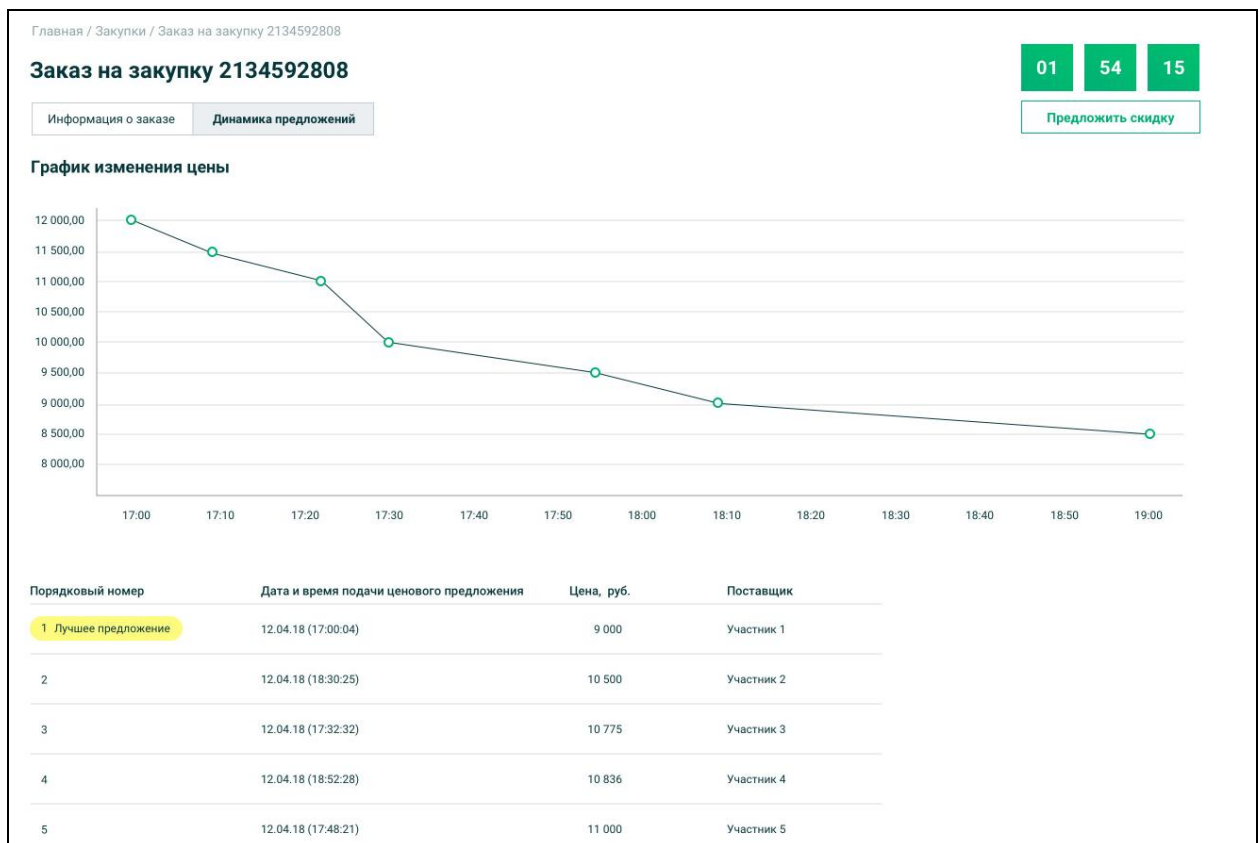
Главная / Закупки / Заказ на закупку 2134592808

Заказ на закупку 2134592808

01 54 15

Информация о заказе | Динамика предложений

Предложить скидку

График изменения цены

12 000,00
11 500,00
11 000,00
10 500,00
10 000,00
9 500,00
9 000,00
8 500,00
8 000,00

17:00 17:10 17:20 17:30 17:40 17:50 18:00 18:10 18:20 18:30 18:40 18:50 19:00

| Порядковый номер | Дата и время подачи ценового предложения | Цена, руб. | Поставщик |
|---|---|---|---|
| 1 Лучшее предложение | 12.04.18 (17:00:04) | 9 000 | Участник 1 |
| 2 | 12.04.18 (18:30:25) | 10 500 | Участник 2 |
| 3 | 12.04.18 (17:32:32) | 10 775 | Участник 3 |
| 4 | 12.04.18 (18:52:28) | 10 836 | Участник 4 |
| 5 | 12.04.18 (17:48:21) | 11 000 | Участник 5 |